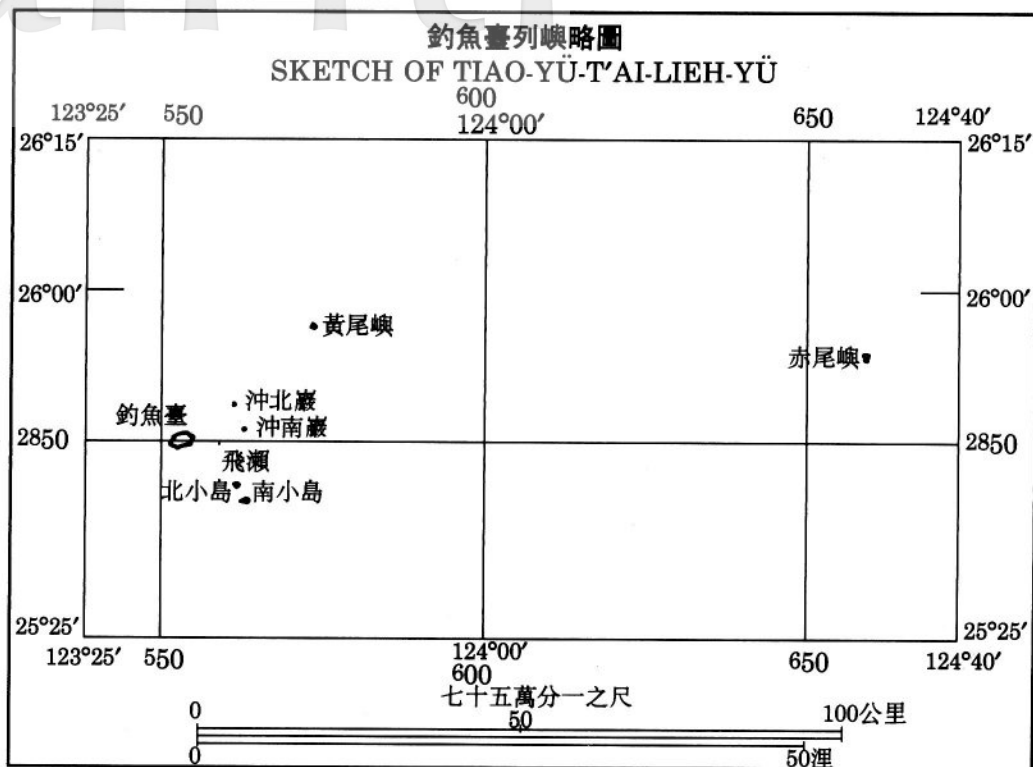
釣魚臺列嶼略圖
SKETCH OF TIAO-YÜ-T'AI-LIEH-YÜ

123°25′ 550 600 124°00′ 650 124°40′

26°15′ 26°15′

26°00′ 26°00′

黃尾嶼

赤尾嶼

沖北巖

釣魚臺

沖南巖

2850 2850

飛瀨

北小島 南小島

25°25′ 25°25′

123°25′ 550 124°00′ 600 650 124°40′

七十五萬分一之尺

0 50 100公里

0 50浬